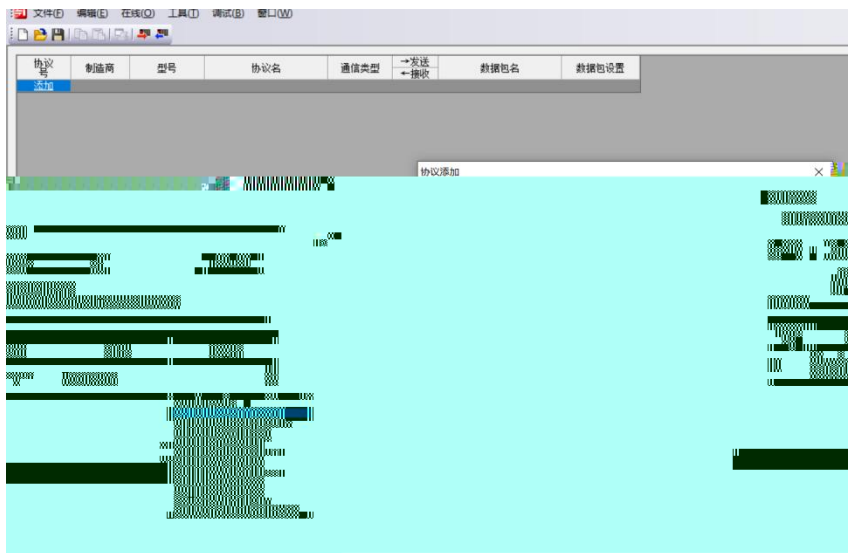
文件(F) 编辑(E) 在线(O) 工具(T) 调试(B) 窗口(W)

| 协议号 | 制造商 | 型号 | 协议名 | 通信类型 | →发送 ←接收 | 数据包名 | 数据包设置 |
|---|---|---|---|---|---|---|---|
| 添加 | | | | | | | |

协议添加

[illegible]